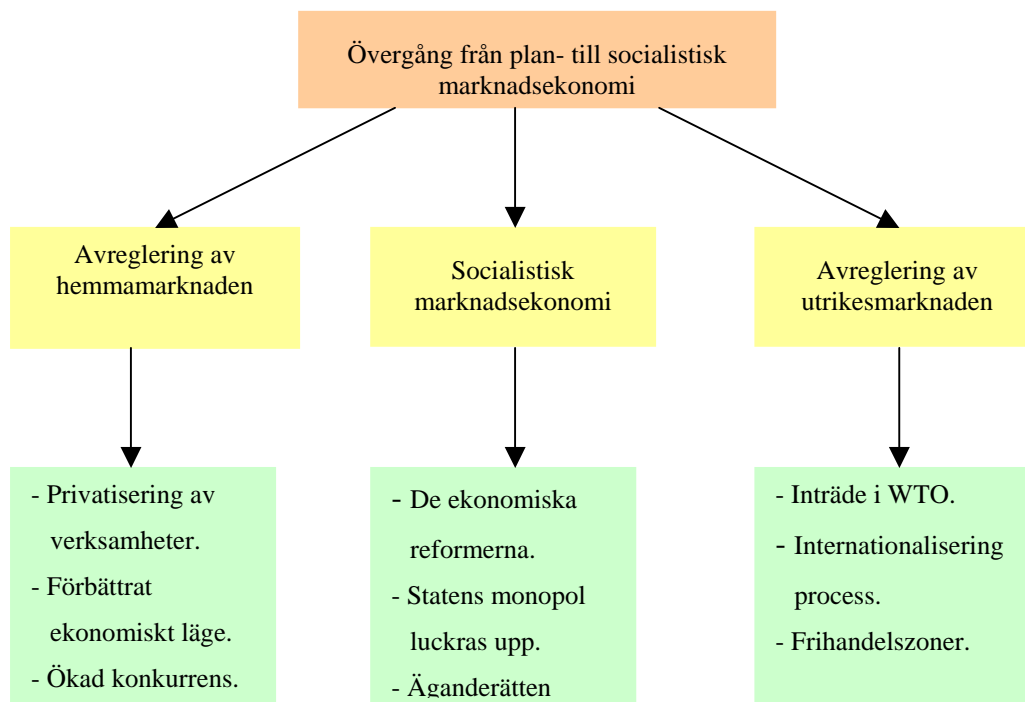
Övergång från plan- till socialistisk marknadsekonomi

Avreglering av hemmamarknaden

Socialistisk marknadsekonomi

Avreglering av utrikesmarknaden

- Privatisering av verksamheter.
- Förbättrat ekonomiskt läge.
- Ökad konkurrens.

- De ekonomiska reformerna.
- Statens monopol luckras upp.
- Äganderätten

- Inträde i WTO.
- Internationalisering process.
- Frihandelszoner.